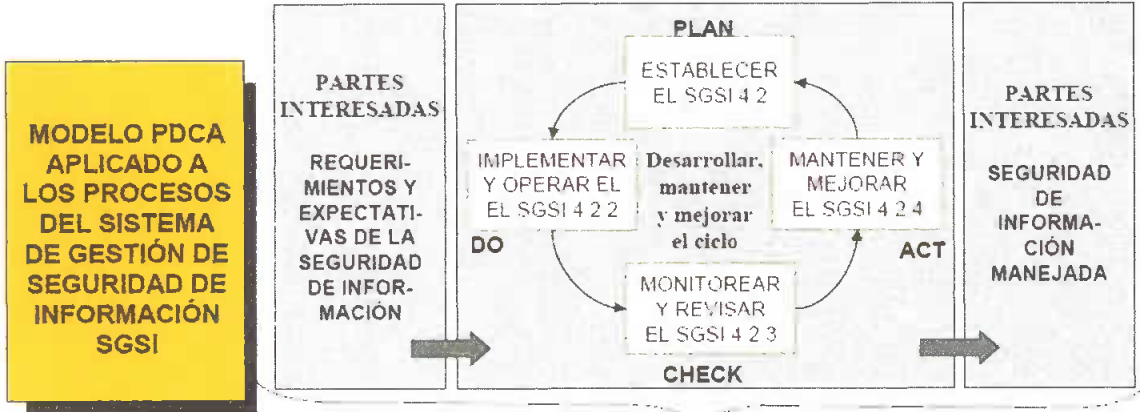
MODELO PDCA APLICADO A LOS PROCESOS DEL SISTEMA DE GESTIÓN DE SEGURIDAD DE INFORMACIÓN SGSI

PARTES INTERESADAS

REQUERIMIENTOS Y EXPECTATIVAS DE LA SEGURIDAD DE INFORMACIÓN

PLAN

ESTABLECER EL SGSI 4 2

IMPLEMENTAR Y OPERAR EL EL SGSI 4 2 2

Desarrollar, mantener y mejorar el ciclo

MANTENER Y MEJORAR EL SGSI 4 2 4

DO

ACT

MONITOREAR Y REVISAR EL SGSI 4 2 3

CHECK

PARTES INTERESADAS

SEGURIDAD DE INFORMACIÓN MANEJADA